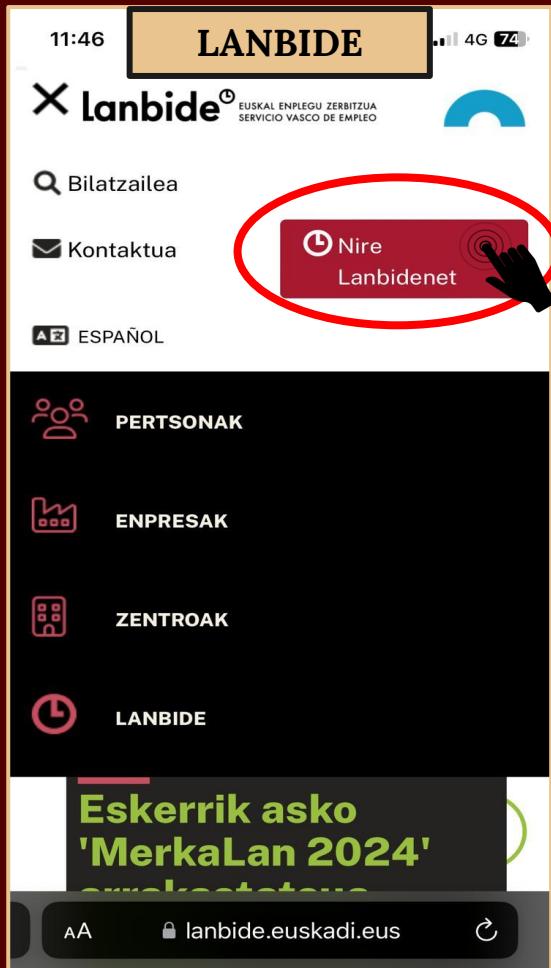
11:46

LANBIDE

4G 74

lanbide

EUSKAL ENPLEGU ZERBITZUA
SERVICIO VASCO DE EMPLEO

Bilatzailea

Kontaktua

Nire Lanbidenet

ESPAÑOL

PERTSONAK

ENPRESAK

ZENTROAK

LANBIDE

Eskerrik asko 'MerkaLan 2024' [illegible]

AA lanbide.euskadi.eus